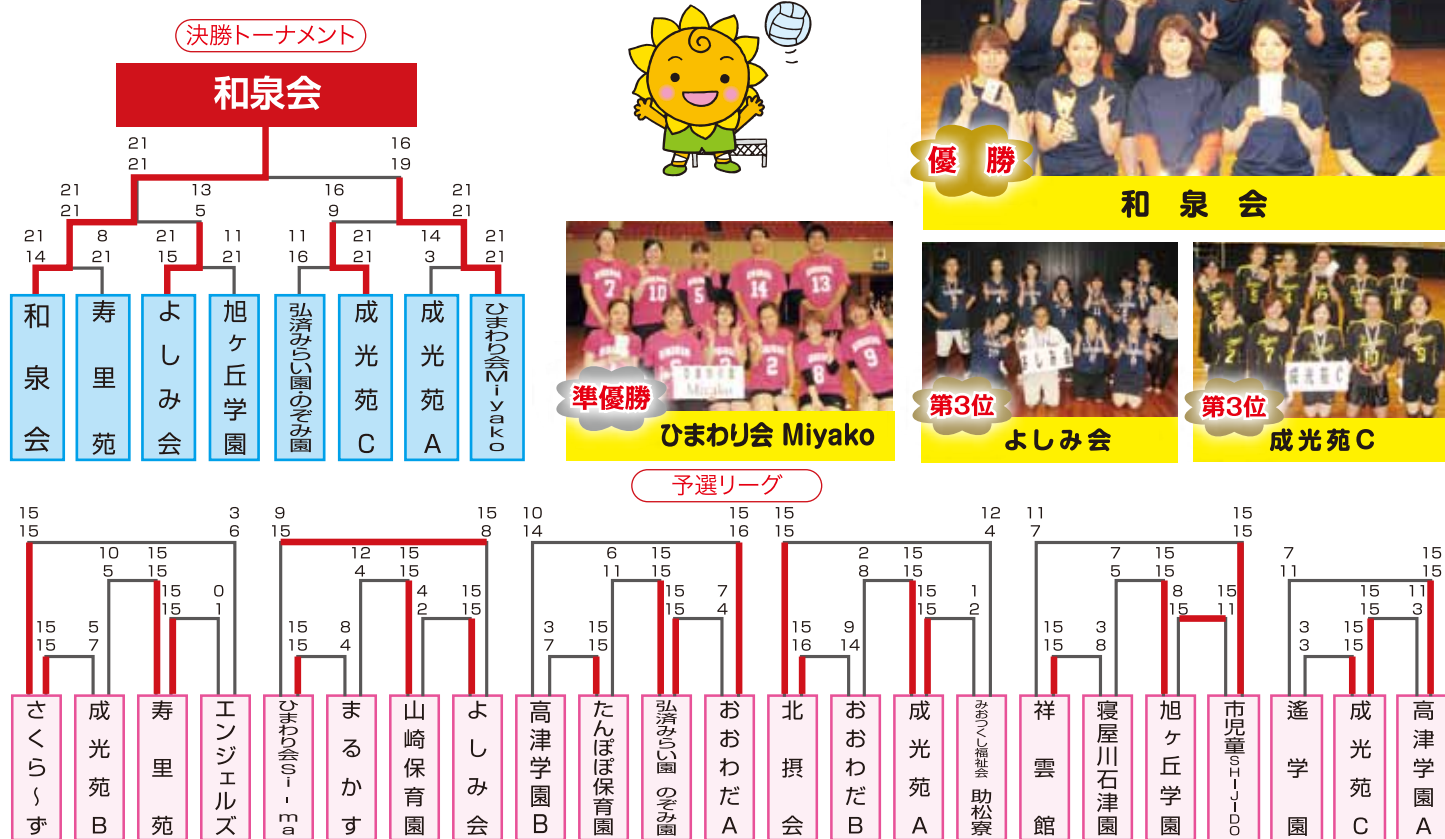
決勝トーナメント

和泉会

21
21

16
19

21
21

13
5

16
9

21
21

21
14

8
21

21
15

11
21

11
16

21
21

14
3

21
21

和泉会

寿里苑

よしみ会

旭ヶ丘学園

弘済みらい園・のぞみ園

成光苑C

成光苑A

ひまわり会Miyako

優勝

和泉会

準優勝

ひまわり会 Miyako

第3位

よしみ会

第3位

成光苑C

予選リーグ

15
15

10
5

15
15

3
6

15
15

5
7

15
15

0
1

さくら～ず

成光苑B

寿里苑

エンジェルズ

9
15

12
4

15
15

15
8

15
15

8
4

4
2

15
15

ひまわり会Si-ma

まるかす

山崎保育園

よしみ会

10
14

6
11

15
15

15
16

3
7

15
15

15
15

7
4

高津学園B

たんぽぽ保育園

弘済みらい園 のぞみ園

おおわだA

15
15

2
8

15
15

12
4

15
16

9
14

15
15

1
2

北摂会

おおわだB

成光苑A

みおつくし福祉会 助松寮

11
7

7
5

15
15

15
15

15
15

3
8

8
15

15
11

祥雲館

寝屋川石津園

旭ヶ丘学園

市児童SHIJIDO

7
11

15
15

15
15

11
3

3
3

15
15

遙学園

成光苑C

高津学園A